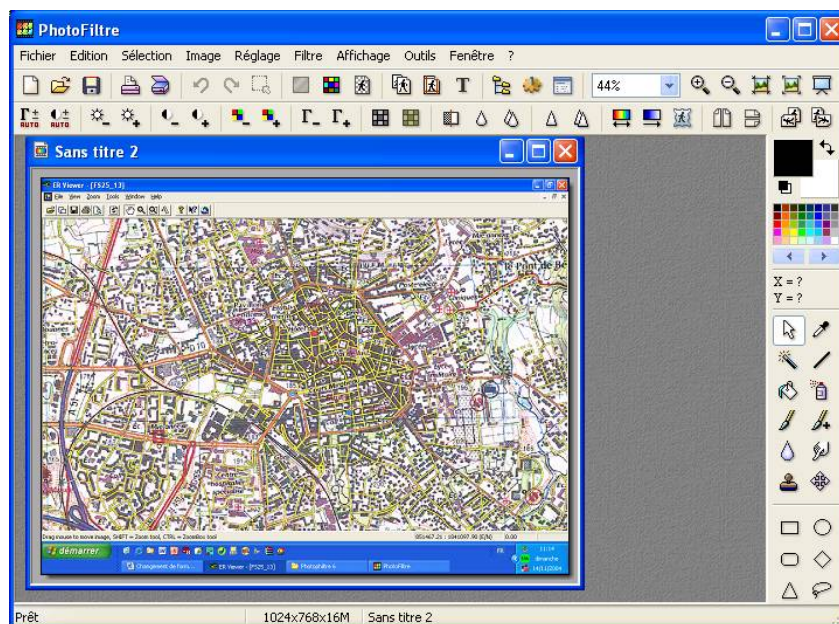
PhotoFiltre

Fichier Edition Sélection Image Réglage Filtre Affichage Outils Fenêtre ?

44%

AUTO AUTO

Sans titre 2

EK Viewer - [FS25_13]

File View Zoom Tools Window Help

Le Pont de

Drag mouse to move image, SHIFT = Zoom tool, CTRL = ZoomBox tool

démarrer

Changement de fonds...

EK Viewer - [FS25_13]

PhotoFiltre 6

PhotoFiltre

FR

dimanche

14/11/2004

X = ?
Y = ?

Prêt

1024x768x16M

Sans titre 2